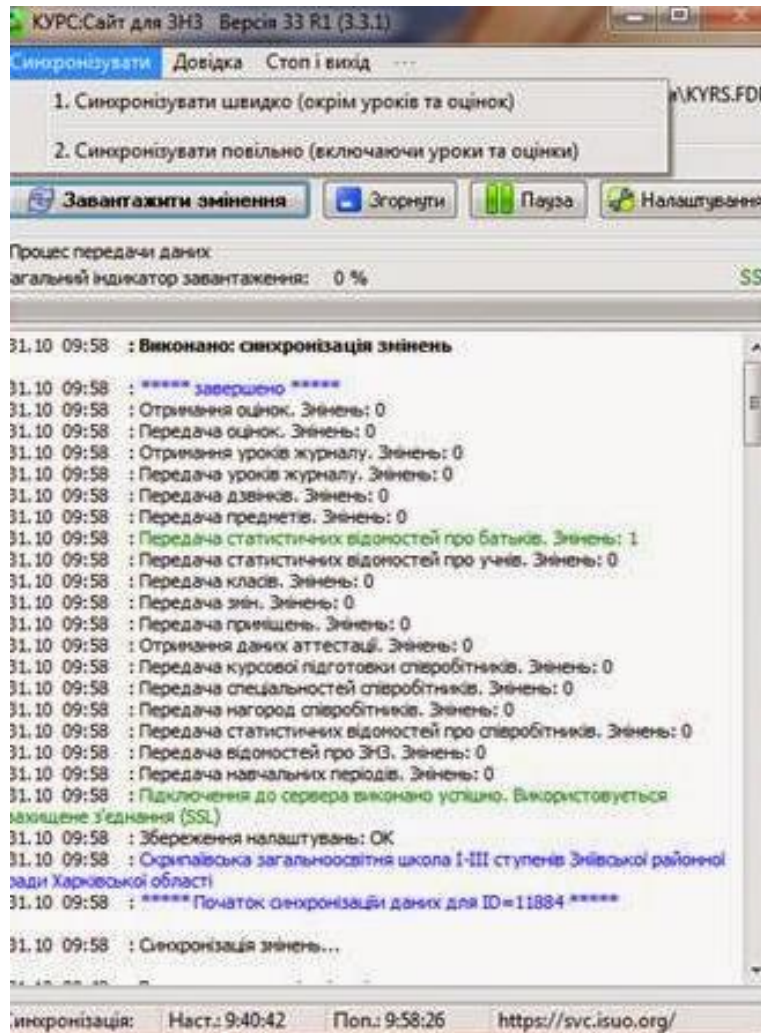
КУРС:Сайт для ЗНЗ Версія 33 R1 (3.3.1)

Синхронізувати Довідка Стоп і вихід ...

1. Синхронізувати швидко (окрім уроків та оцінок)

2. Синхронізувати повільно (включаючи уроки та оцінки)

\KYRS.FD

Завантажити зміненя

Згорнути

Пауза

Налаштуванн

Процес передачи даних
агальний індикатор завантаження: 0 %

SS

31.10 09:58 : Виконано: синхронізація змінень

31.10 09:58 : ***** завершено *****
31.10 09:58 : Отримання оцінок. Змінень: 0
31.10 09:58 : Передача оцінок. Змінень: 0
31.10 09:58 : Отримання уроків журналу. Змінень: 0
31.10 09:58 : Передача уроків журналу. Змінень: 0
31.10 09:58 : Передача дзвінків. Змінень: 0
31.10 09:58 : Передача предметів. Змінень: 0
31.10 09:58 : Передача статистичних відомостей про батьків. Змінень: 1
31.10 09:58 : Передача статистичних відомостей про учнів. Змінень: 0
31.10 09:58 : Передача класів. Змінень: 0
31.10 09:58 : Передача змін. Змінень: 0
31.10 09:58 : Передача приміщень. Змінень: 0
31.10 09:58 : Отримання даних аттестації. Змінень: 0
31.10 09:58 : Передача курсової підготовки співробітників. Змінень: 0
31.10 09:58 : Передача спеціальностей співробітників. Змінень: 0
31.10 09:58 : Передача нагород співробітників. Змінень: 0
31.10 09:58 : Передача статистичних відомостей про співробітників. Змінень: 0
31.10 09:58 : Передача відомостей про ЗНЗ. Змінень: 0
31.10 09:58 : Передача навчальних періодів. Змінень: 0
31.10 09:58 : Підключення до сервера виконано успішно. Використовується захищене з'єднання (SSL)
31.10 09:58 : Збереження налаштувань: ОК
31.10 09:58 : Скрипаївська загальноосвітня школа І-ІІІ ступенів Зміївської районної ради Харківської області
31.10 09:58 : ***** Початок синхронізації даних для ID=11884 *****

31.10 09:58 : Синхронізація змінень...

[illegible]

инхронізація: Наст.: 9:40:42 Пом.: 9:58:26 https://svc.isuo.org/